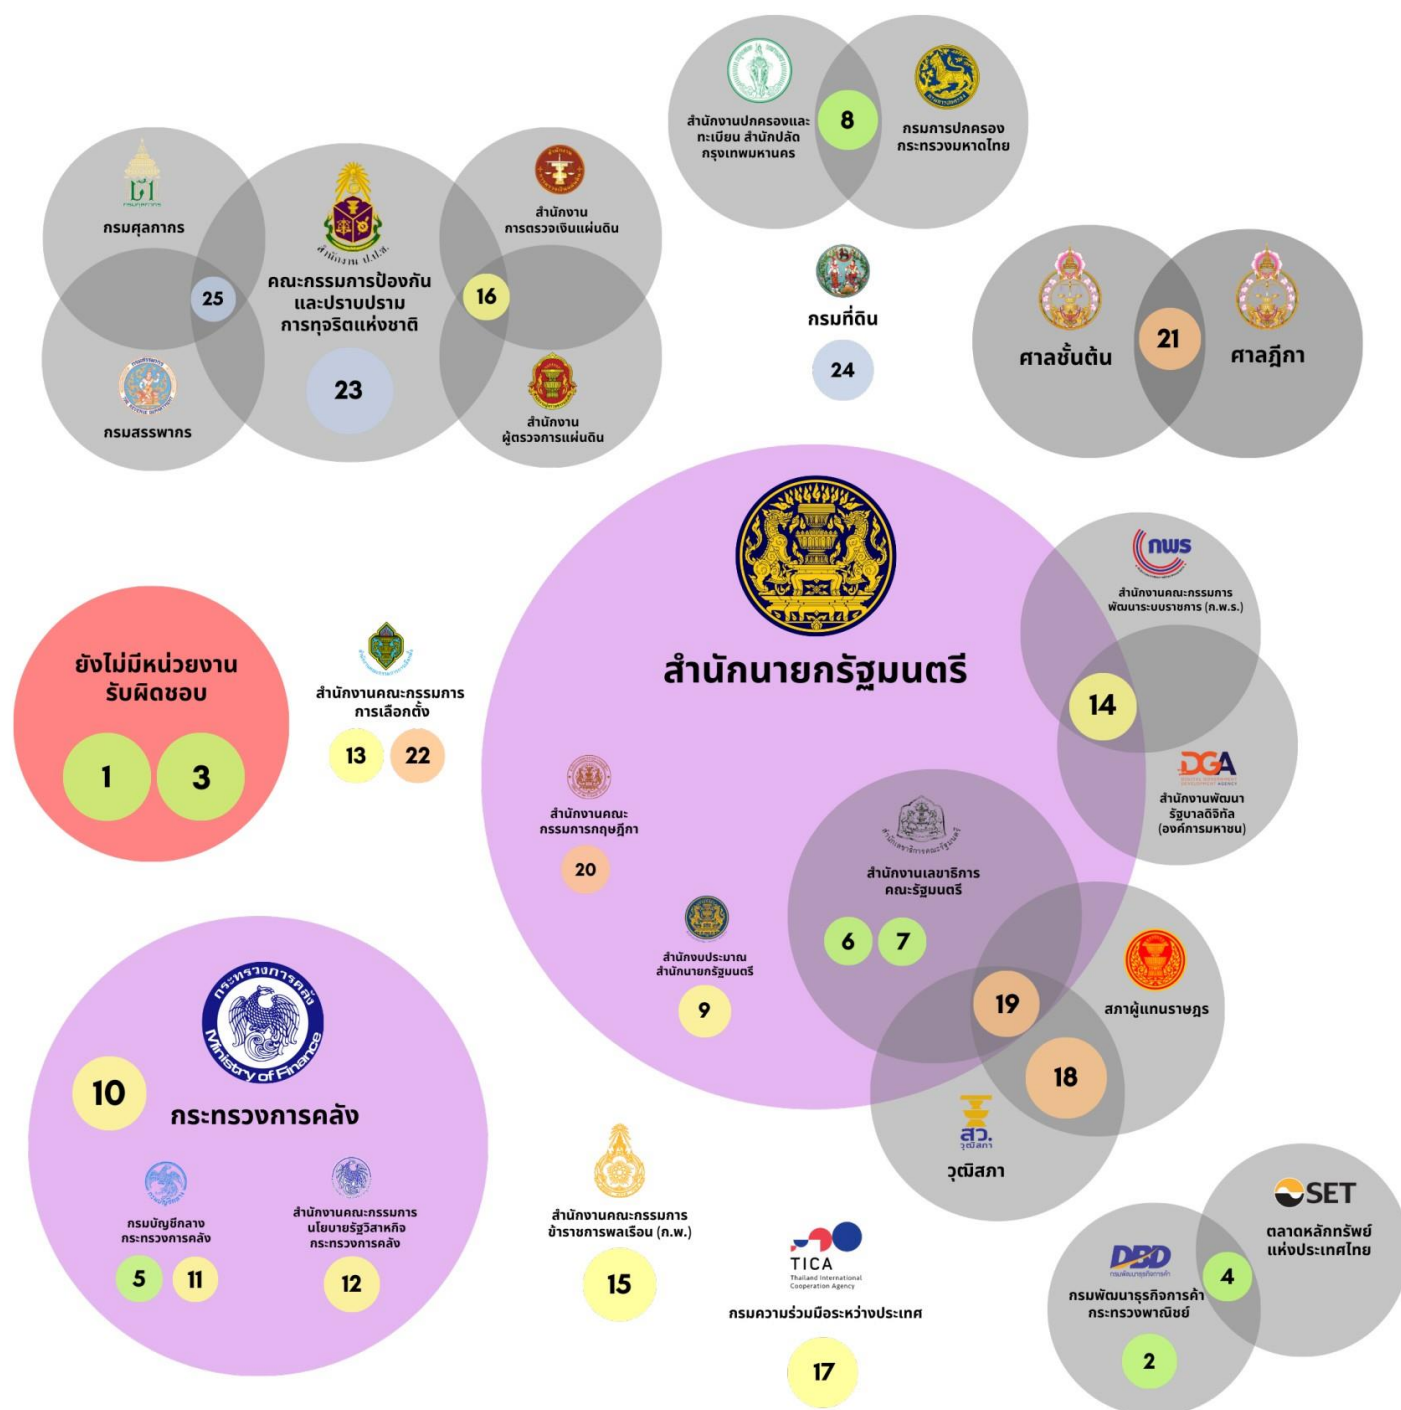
สำนักงานปกครองและทะเบียน สำนักปลัดกรุงเทพมหานคร

8

กรมการปกครอง กระทรวงมหาดไทย

กรมศุลกากร

25

กรมสรรพากร

คณะกรรมการป้องกันและปราบปรามการทุจริตแห่งชาติ

23

16

สำนักงานการตรวจเงินแผ่นดิน

สำนักงานผู้ตรวจการแผ่นดิน

กรมที่ดิน

24

ศาลชั้นต้น

21

ศาลฎีกา

สำนักนายกรัฐมนตรี

ก.พ.ร.

สำนักงานคณะกรรมการพัฒนาระบบราชการ (ก.พ.ร.)

14

DGA

สำนักงานพัฒนารัฐบาลดิจิทัล (องค์การมหาชน)

ยังไม่มีหน่วยงานรับผิดชอบ

1

3

สำนักงานคณะกรรมการการเลือกตั้ง

13

22

สำนักงานคณะกรรมการกฤษฎีกา

20

สำนักงานเลขาธิการคณะรัฐมนตรี

6

7

สำนักงบประมาณ สำนักนายกรัฐมนตรี

9

19

สภาผู้แทนราษฎร

18

สว. วุฒิสภา

วุฒิสภา

กระทรวงการคลัง Ministry of Finance

10

กระทรวงการคลัง

กรมบัญชีกลาง กระทรวงการคลัง

5

11

สำนักงานคณะกรรมการนโยบายรัฐวิสาหกิจ กระทรวงการคลัง

12

สำนักงานคณะกรรมการข้าราชการพลเรือน (ก.พ.)

15

TICA Thailand International Cooperation Agency

กรมความร่วมมือระหว่างประเทศ

17

SET

ตลาดหลักทรัพย์แห่งประเทศไทย

DBD

กรมพัฒนาธุรกิจการค้า กระทรวงพาณิชย์

4

2